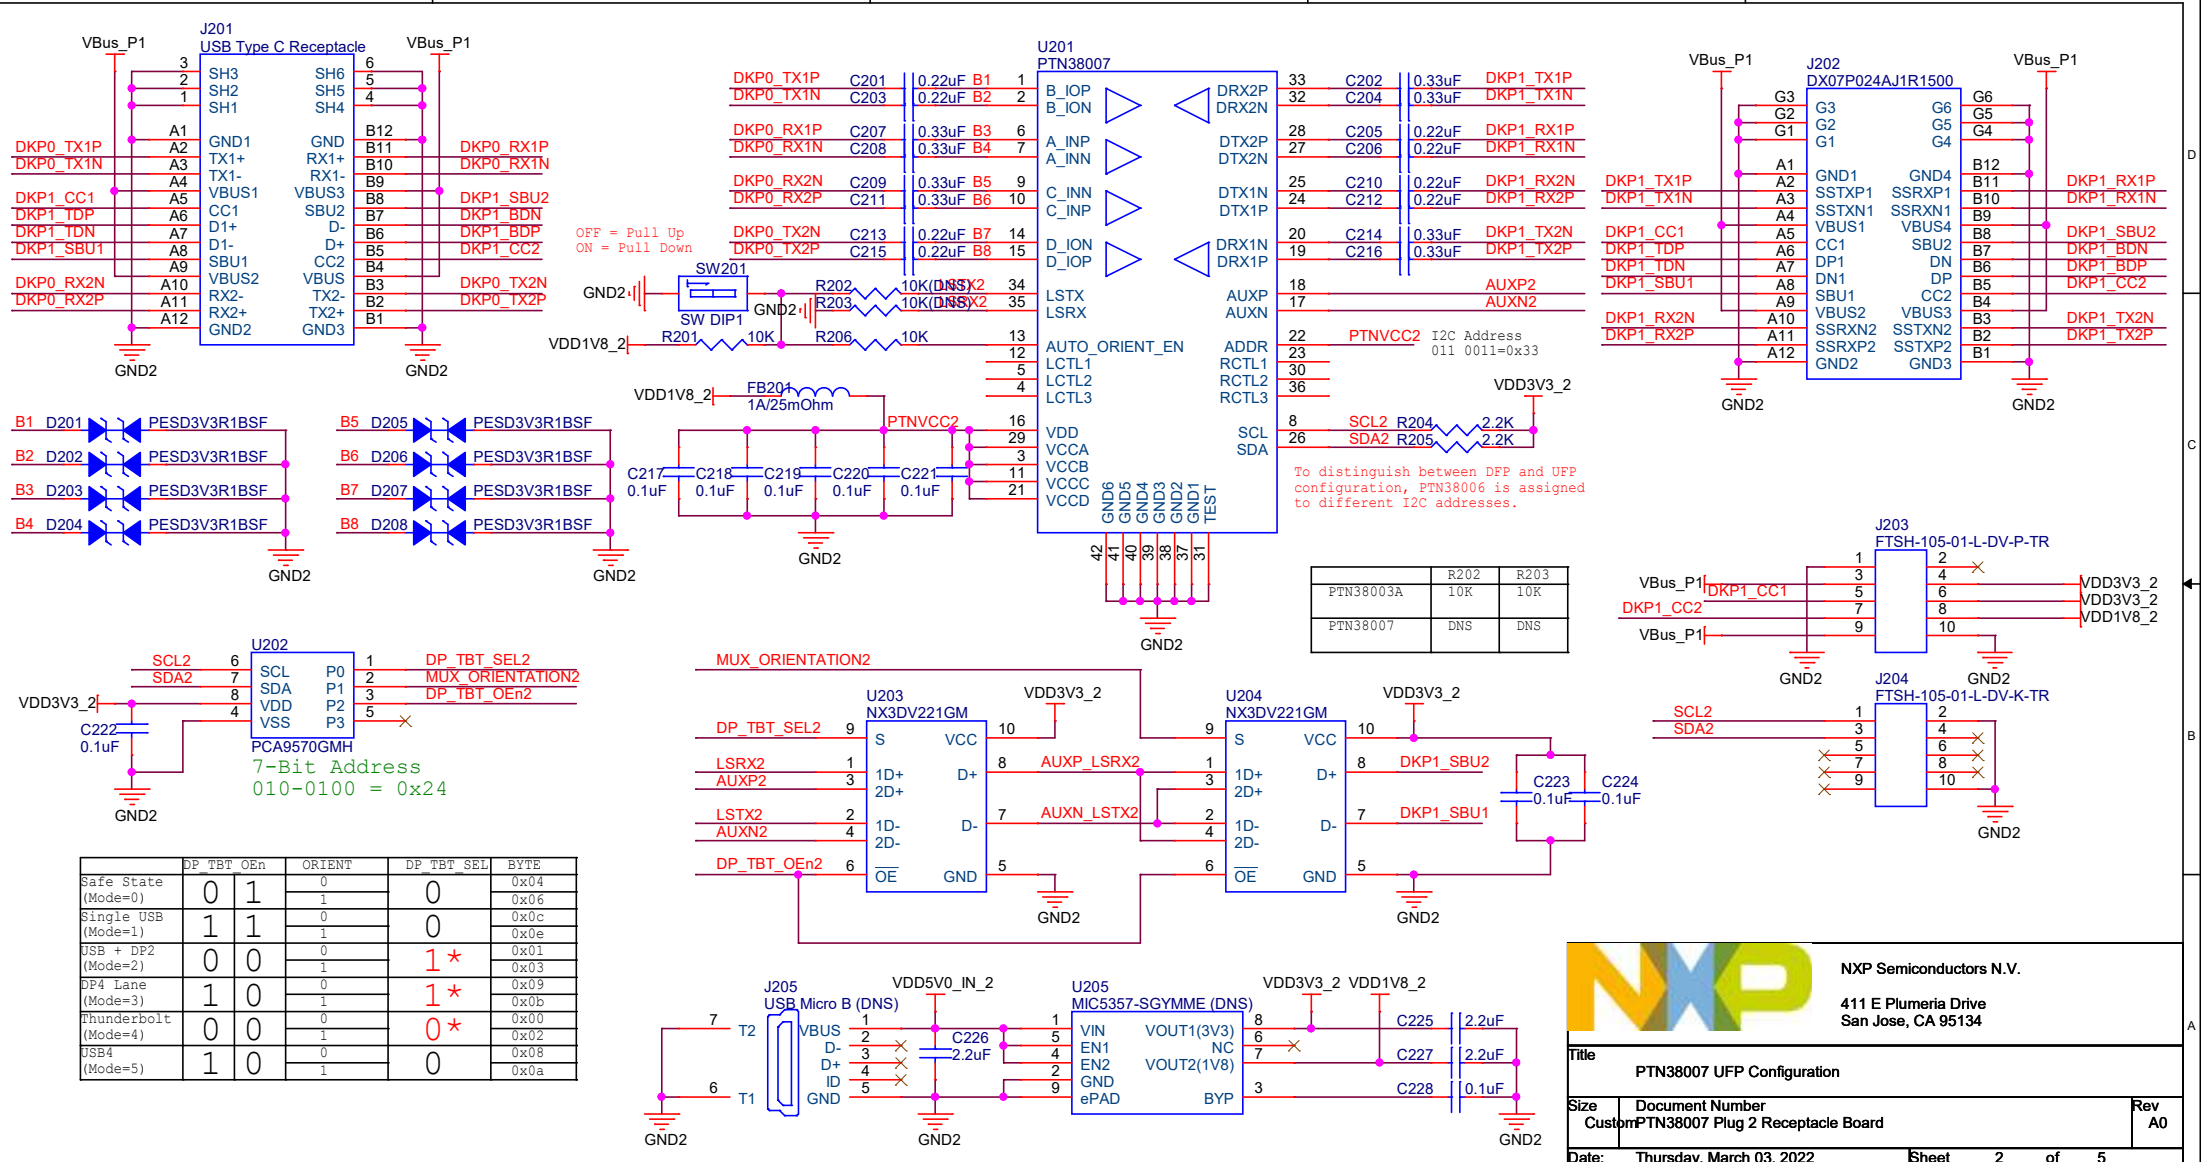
J201
USB Type C Receptacle
VBus_P1
VBus_P1
3 SH3 SH6 6
2 SH2 SH5 5
1 SH1 SH4 4
DKP0_TX1P A1 GND1 GND B12 DKP0_RX1P
DKP0_TX1N A2 TX1+ RX1+ B11 DKP0_RX1N
A3 TX1- RX1- B10
DKP1_CC1 A4 VBUS1 VBUS3 B9 DKP1_SBU2
DKP1_TDP A5 CC1 SBU2 B8 DKP1_BDN
DKP1_TDN A6 D1+ D- B7 DKP1_BDP
DKP1_SBU1 A7 D1- D+ B6 DKP1_CC2
A8 SBU1 CC2 B5
A9 VBUS2 VBUS B4
DKP0_RX2N A10 RX2- TX2- B3 DKP0_TX2N
DKP0_RX2P A11 RX2+ TX2+ B2 DKP0_TX2P
A12 GND2 GND3 B1
GND2 GND2

OFF = Pull Up
ON = Pull Down

U201
PTN38007
DKP0_TX1P C201 0.22uF B1 1 B_IOP DRX2P 33 C202 0.33uF DKP1_TX1P
DKP0_TX1N C203 0.22uF B2 2 B_ION DRX2N 32 C204 0.33uF DKP1_TX1N
DKP0_RX1P C207 0.33uF B3 6 A_INP DTX2P 28 C205 0.22uF DKP1_RX1P
DKP0_RX1N C208 0.33uF B4 7 A_INN DTX2N 27 C206 0.22uF DKP1_RX1N
DKP0_RX2N C209 0.33uF B5 9 C_INN DTX1N 25 C210 0.22uF DKP1_RX2N
DKP0_RX2P C211 0.33uF B6 10 C_INP DTX1P 24 C212 0.22uF DKP1_RX2P
DKP0_TX2N C213 0.22uF B7 14 D_ION DRX1N 20 C214 0.33uF DKP1_TX2N
DKP0_TX2P C215 0.22uF B8 15 D_IOP DRX1P 19 C216 0.33uF DKP1_TX2P
SW201
GND2 R202 10K(DNS) X2 34 LSTX AUXP 18 AUXP2
GND2 R203 10K(DNS) X2 35 LSRX AUXN 17 AUXN2
SW DIP1
VDD1V8_2 R201 10K R206 10K 13 AUTO_ORIENT_EN ADDR 22 PTNVCC2
12 LCTL1 RCTL1 23
5 LCTL2 RCTL2 30
4 LCTL3 RCTL3 36
I2C Address
011 0011=0x33
VDD1V8_2 FB201 1A/25mOhm
PTNVCC2
16 VDD
29 VCCA
3 VCCB
11 VCCC
21 VCCD
SCL 8 SCL2 R204 2.2K
SDA 26 SDA2 R205 2.2K
VDD3V3_2
C217 0.1uF C218 0.1uF C219 0.1uF C220 0.1uF C221 0.1uF
GND2
GND6 GND5 GND4 GND3 GND2 GND1 TEST
42 41 40 39 38 37 31
GND2
To distinguish between DFP and UFP configuration, PTN38006 is assigned to different I2C addresses.

B1 D201 PESD3V3R1BSF
B2 D202 PESD3V3R1BSF
B3 D203 PESD3V3R1BSF
B4 D204 PESD3V3R1BSF
GND2
B5 D205 PESD3V3R1BSF
B6 D206 PESD3V3R1BSF
B7 D207 PESD3V3R1BSF
B8 D208 PESD3V3R1BSF
GND2

| | R202 | R203 |
|---|---|---|
| PTN38003A | 10K | 10K |
| PTN38007 | DNS | DNS |

J202
DX07P024AJ1R1500
VBus_P1 VBus_P1
G3 G3 G6 G6
G2 G2 G5 G5
G1 G1 G4 G4
A1 GND1 GND4 B12
DKP1_TX1P A2 SSTXP1 SSRXP1 B11 DKP1_RX1P
DKP1_TX1N A3 SSTXN1 SSRXN1 B10 DKP1_RX1N
A4 VBUS1 VBUS4 B9
DKP1_CC1 A5 CC1 SBU2 B8 DKP1_SBU2
DKP1_TDP A6 DP1 DN B7 DKP1_BDN
DKP1_TDN A7 DN1 DP B6 DKP1_BDP
DKP1_SBU1 A8 SBU1 CC2 B5 DKP1_CC2
A9 VBUS2 VBUS3 B4
DKP1_RX2N A10 SSRXN2 SSTXN2 B3 DKP1_TX2N
DKP1_RX2P A11 SSRXP2 SSTXP2 B2 DKP1_TX2P
A12 GND2 GND3 B1
GND2 GND2

J203
FTSH-105-01-L-DV-P-TR
VBus_P1 DKP1_CC1 1 2 3 4 5 6 7 8 9 10 VDD3V3_2
DKP1_CC2 VDD3V3_2
VBus_P1 VDD1V8_2
GND2 GND2
J204
FTSH-105-01-L-DV-K-TR
SCL2 1 2
SDA2 3 4
5 6
7 8
9 10
GND2

U202
SCL2 6 SCL P0 1 DP_TBT_SEL2
SDA2 7 SDA P1 2 MUX_ORIENTATION2
8 VDD P2 3 DP_TBT_OEn2
VDD3V3_2 4 VSS P3 5
C222 0.1uF
PCA9570GMH
GND2
7-Bit Address
010-0100 = 0x24

MUX_ORIENTATION2
U203
NX3DV221GM
VDD3V3_2
DP_TBT_SEL2 9 S VCC 10
LSRX2 1 1D+ D+ 8 AUXP_LSRX2
AUXP2 3 2D+
LSTX2 2 1D- D- 7 AUXN_LSTX2
AUXN2 4 2D-
DP_TBT_OEn2 6 OE GND 5
GND2
U204
NX3DV221GM
VDD3V3_2
9 S VCC 10
1 1D+ D+ 8 DKP1_SBU2
3 2D+
2 1D- D- 7 DKP1_SBU1
4 2D-
6 OE GND 5
GND2
C223 0.1uF C224 0.1uF

| | DP_TBT_OEn | ORIENT | DP_TBT_SEL | BYTE |
|---|---|---|---|---|
| Safe State (Mode=0) | 0 | 1 | 0 / 1 | 0 | 0x04 / 0x06 |
| Single USB (Mode=1) | 1 | 1 | 0 / 1 | 0 | 0x0c / 0x0e |
| USB + DP2 (Mode=2) | 0 | 0 | 0 / 1 | 1* | 0x01 / 0x03 |
| DP4 Lane (Mode=3) | 1 | 0 | 0 / 1 | 1* | 0x09 / 0x0b |
| Thunderbolt (Mode=4) | 0 | 0 | 0 / 1 | 0* | 0x00 / 0x02 |
| USB4 (Mode=5) | 1 | 0 | 0 / 1 | 0 | 0x08 / 0x0a |

J205
USB Micro B (DNS)
VDD5V0_IN_2
7 T2 VBUS 1
D- 2
D+ 3
ID 4
6 T1 GND 5
C226 2.2uF
GND2 GND2
U205
MIC5357-SGYMME (DNS)
VDD3V3_2 VDD1V8_2
1 VIN VOUT1(3V3) 8
5 EN1 NC 6
4 EN2 VOUT2(1V8) 7
2 GND
9 ePAD BYP 3
C225 2.2uF
C227 2.2uF
C228 0.1uF
GND2

NXP Semiconductors N.V.
411 E Plumeria Drive
San Jose, CA 95134
Title
PTN38007 UFP Configuration
Size Document Number Rev
Custom PTN38007 Plug 2 Receptacle Board A0
Date: Thursday, March 03, 2022 Sheet 2 of 5
D C B A